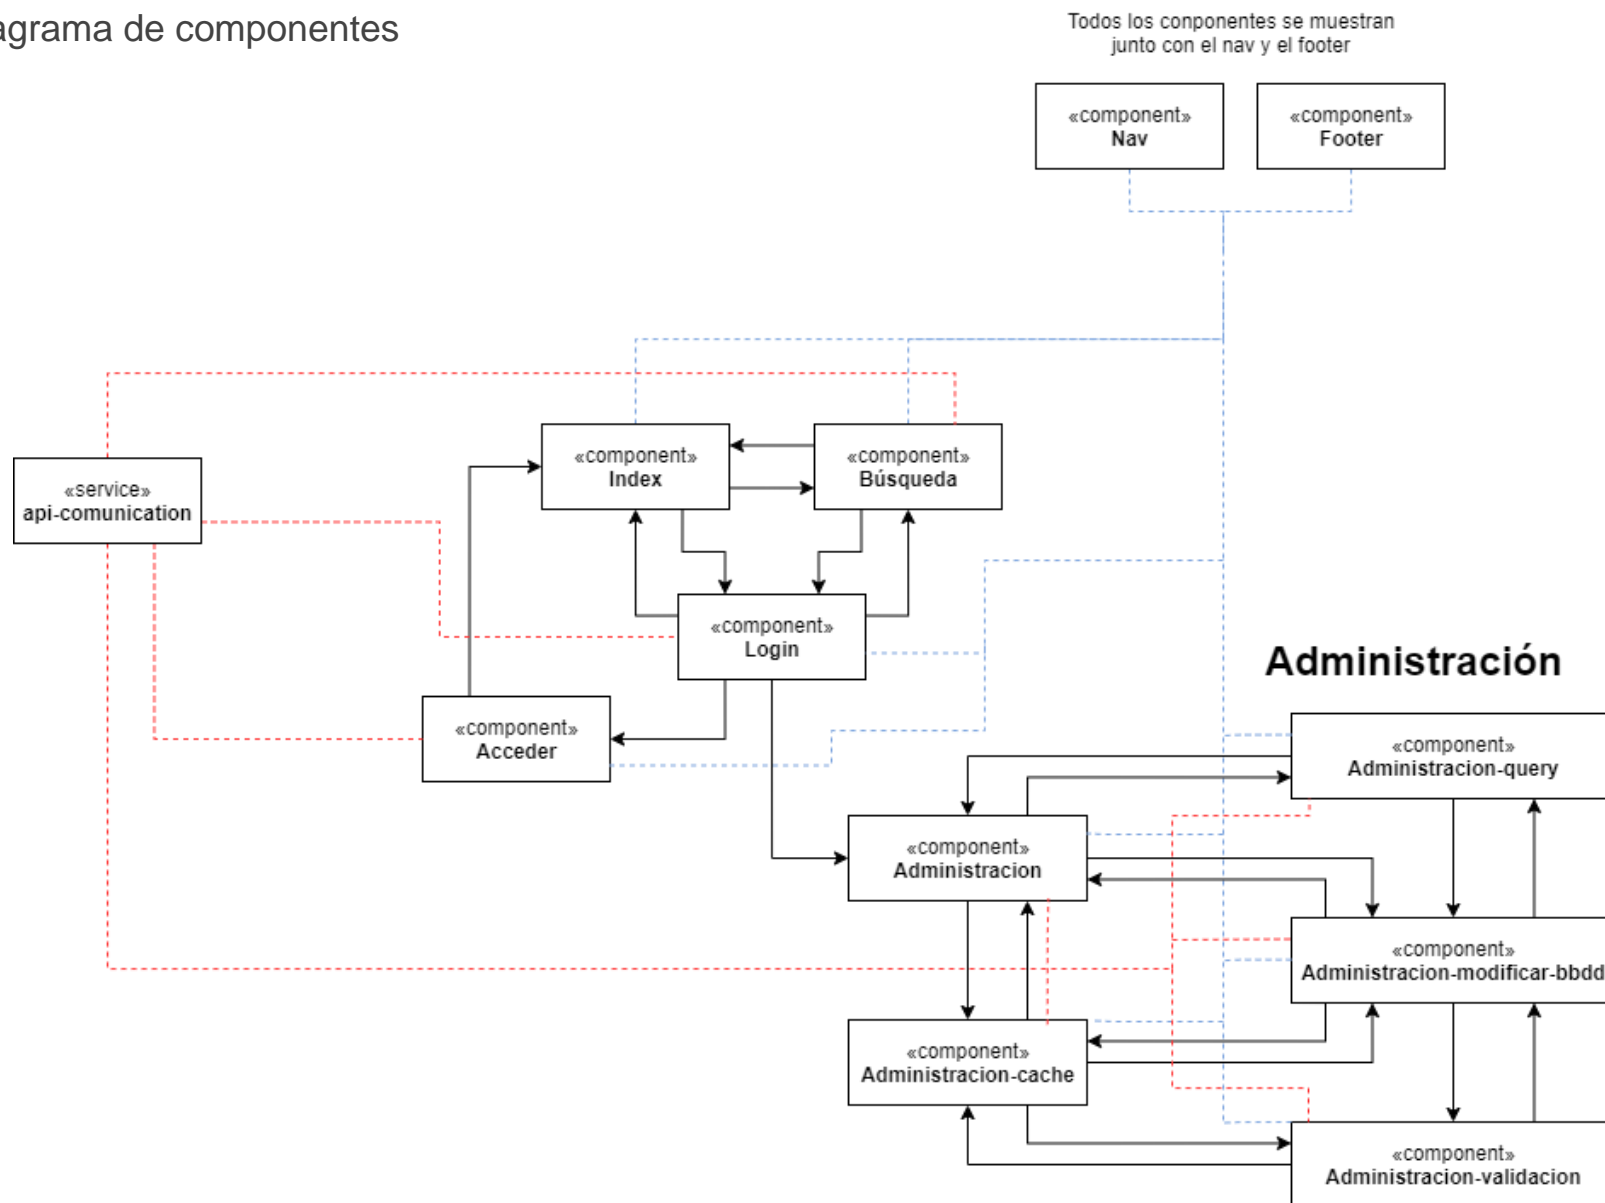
agrama de componentes

Todos los conponentes se muestran junto con el nav y el footer

«component»
Nav

«component»
Footer

«service»
api-comunication

«component»
Index

«component»
Búsqueda

«component»
Login

«component»
Acceder

Administración

«component»
Administracion-query

«component»
Administracion

«component»
Administracion-modificar-bbdd

«component»
Administracion-cache

«component»
Administracion-validacion